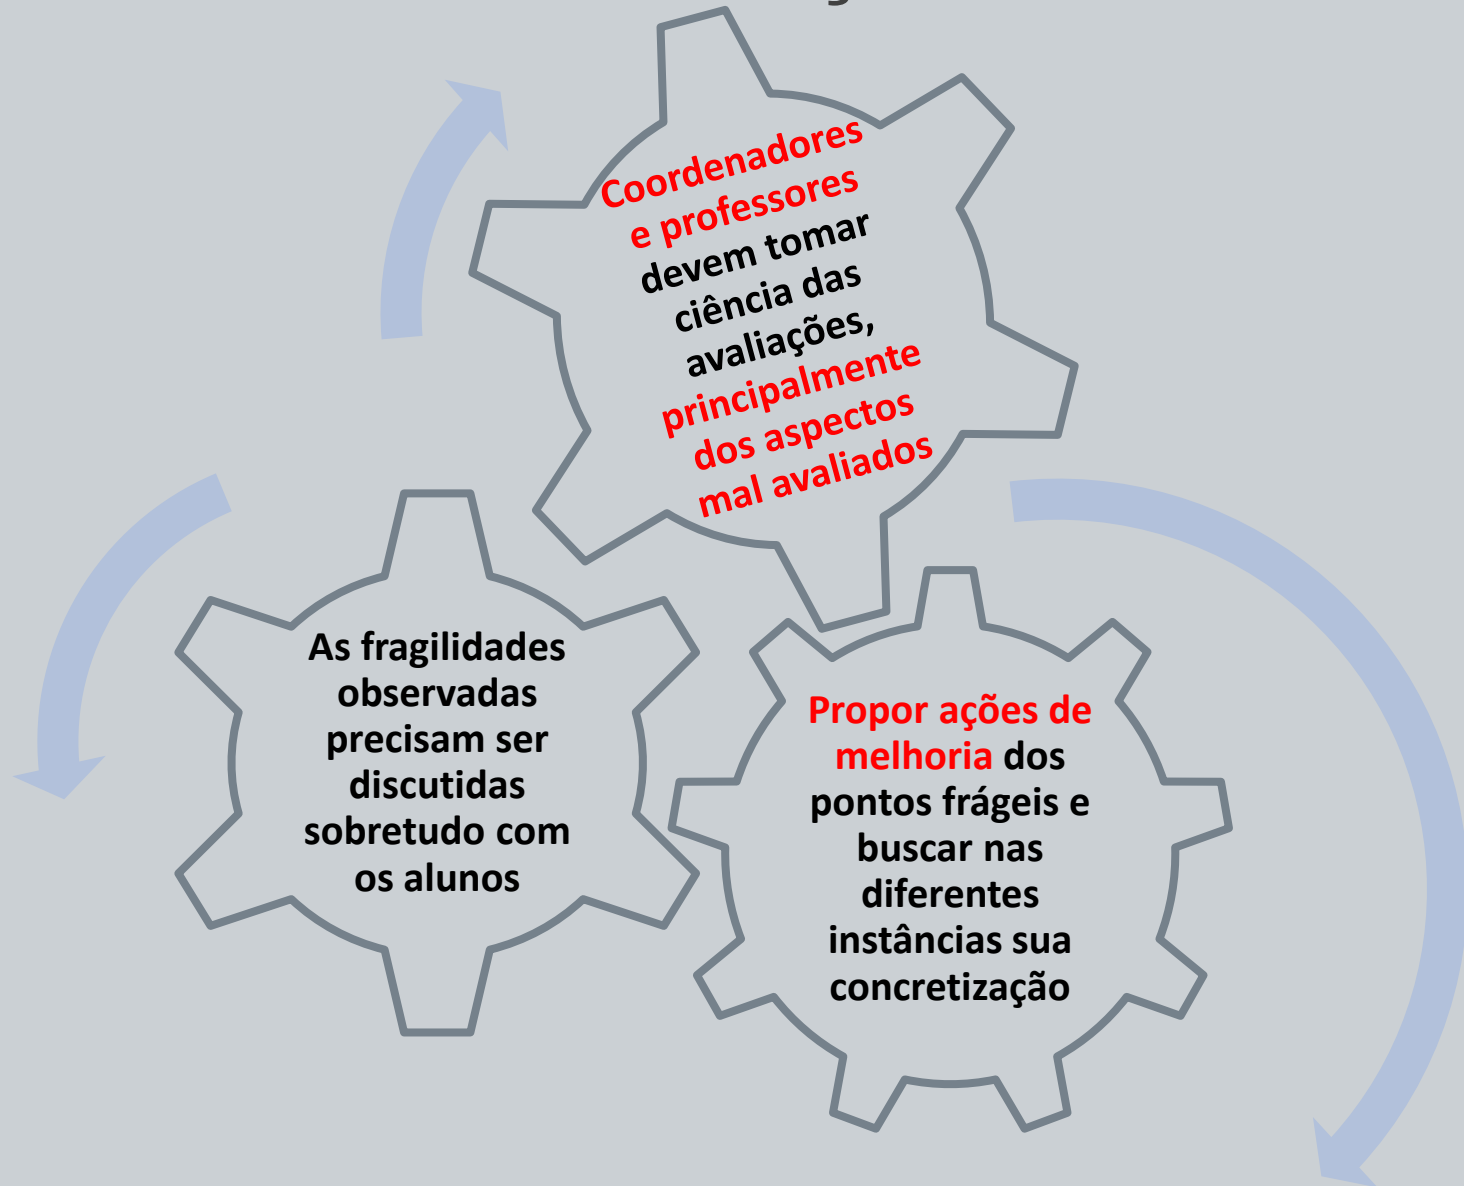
Coordenadores e professores devem tomar ciência das avaliações, principalmente dos aspectos mal avaliados

As fragilidades observadas precisam ser discutidas sobretudo com os alunos

Propor ações de melhoria dos pontos frágeis e buscar nas diferentes instâncias sua concretização